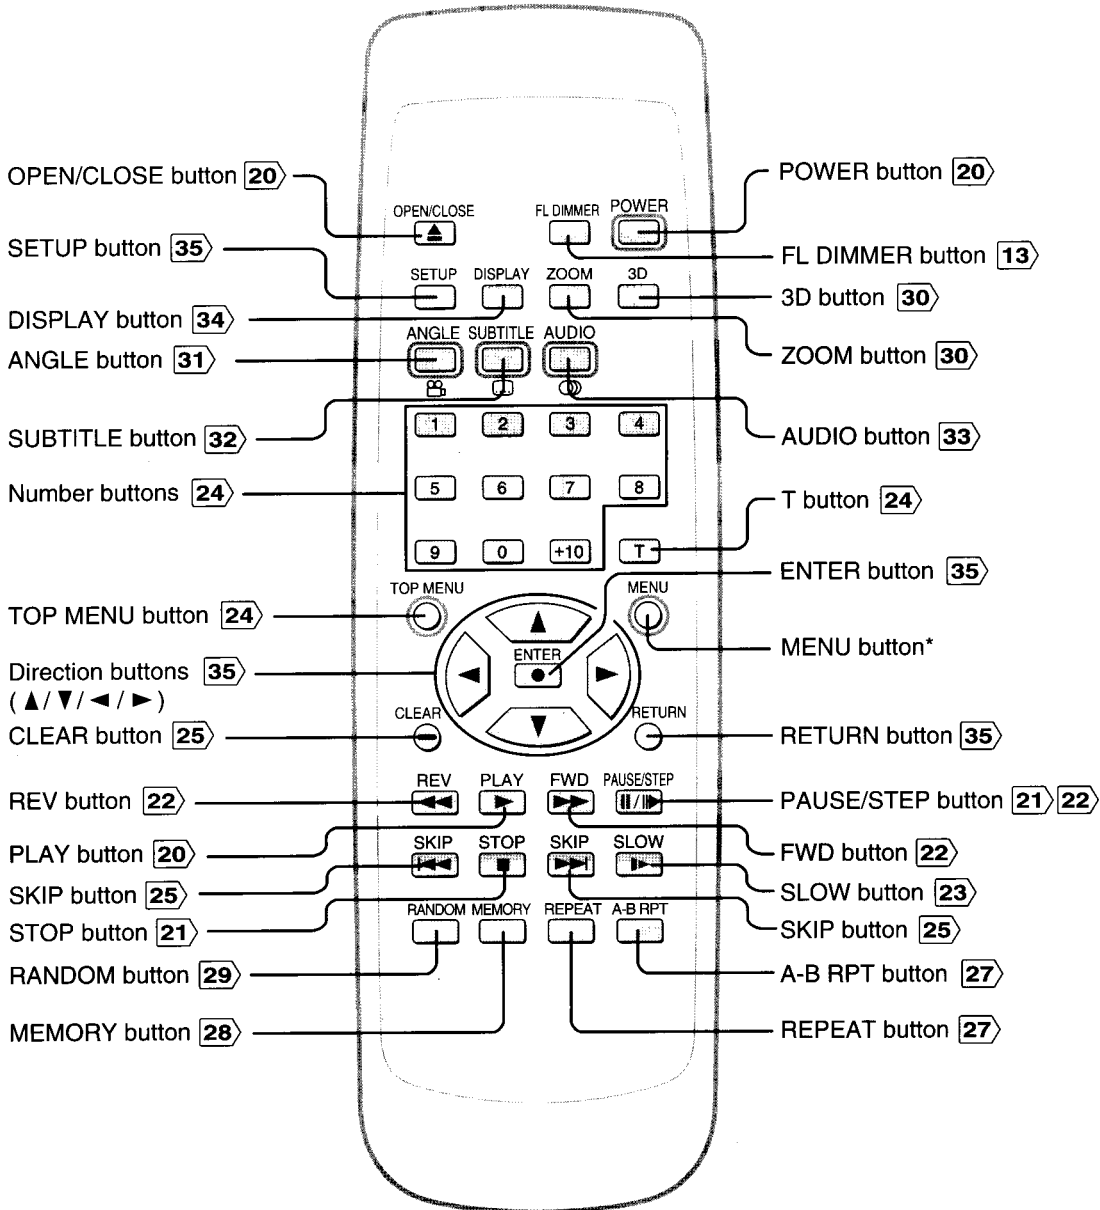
OPEN/CLOSE button 20

SETUP button 35

DISPLAY button 34

ANGLE button 31

SUBTITLE button 32

Number buttons 24

TOP MENU button 24

Direction buttons 35 (▲/▼/◄/►)

CLEAR button 25

REV button 22

PLAY button 20

SKIP button 25

STOP button 21

RANDOM button 29

MEMORY button 28

POWER button 20

FL DIMMER button 13

3D button 30

ZOOM button 30

AUDIO button 33

T button 24

ENTER button 35

MENU button*

RETURN button 35

PAUSE/STEP button 21 22

FWD button 22

SLOW button 23

SKIP button 25

A-B RPT button 27

REPEAT button 27

OPEN/CLOSE ▲

FL DIMMER

POWER

SETUP

DISPLAY

ZOOM

3D

ANGLE

SUBTITLE

AUDIO

1 2 3 4

5 6 7 8

9 0 +10

T

TOP MENU

MENU

▲

◄ ENTER ●

►

▼

CLEAR

RETURN

REV

PLAY

FWD

PAUSE/STEP

SKIP

STOP

SKIP

SLOW

RANDOM

MEMORY

REPEAT

A-B RPT